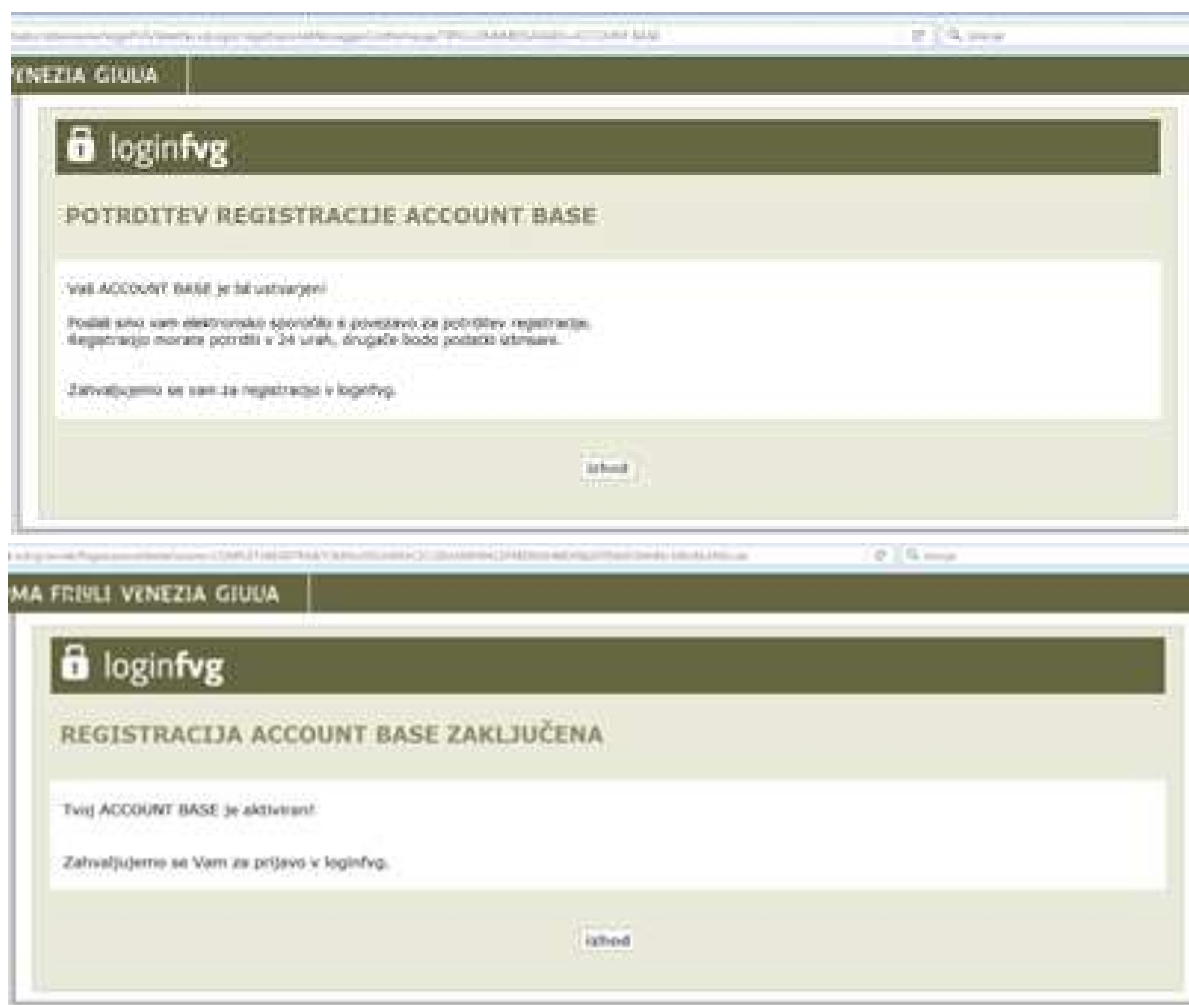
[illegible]

VENEZIA GIULIA

loginfvg

POTRDITEV REGISTRACIJE ACCOUNT BASE

Vaš ACCOUNT BASE je bil ustvarjen!

Poslali smo vam elektronsko sporočilo s povezavo za potrditev registracije. Registracijo morate potrditi v 24 urah, drugače bodo podatki izbrisani.

Zahvaljujemo se vam za registracijo v loginfvg.

Izhod

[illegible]

MA FRIULI VENEZIA GIULIA

loginfvg

REGISTRACIJA ACCOUNT BASE ZAKLJUČENA

Tvoj ACCOUNT BASE je aktiviran!

Zahvaljujemo se Vam za prijavo v loginfvg.

Izhod